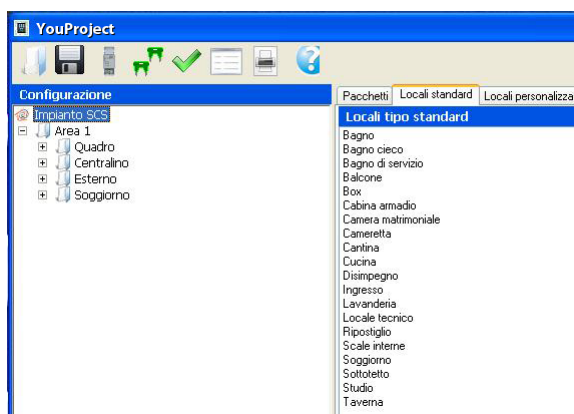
YouProject

Configurazione

Impianto SCS
Area 1
Quadro
Centralino
Esterno
Soggiorno

Pacchetti | Locali standard | Locali personalizza

Locali tipo standard

Bagno
Bagno cieco
Bagno di servizio
Balcone
Box
Cabina armadio
Camera matrimoniale
Cameretta
Cantina
Cucina
Disimpegno
Ingresso
Lavanderia
Locale tecnico
Ripostiglio
Scale interne
Soggiorno
Sottotetto
Studio
Taverna